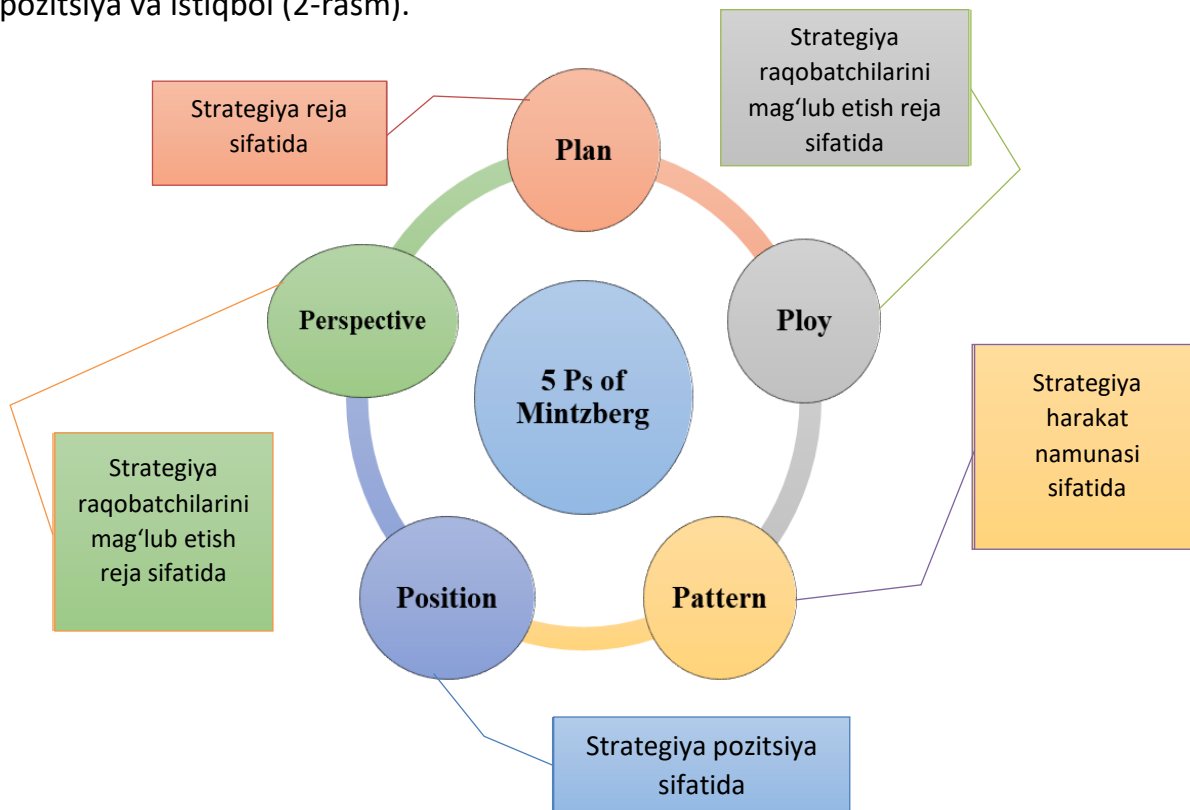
pozitsiya va istiqbol (2-rasm).

Strategiya reja sifatida

Plan

Strategiya raqobatchilarini mag‘lub etish reja sifatida

Ploy

Perspective

5 Ps of Mintzberg

Strategiya harakat namunasi sifatida

Strategiya raqobatchilarini mag‘lub etish reja sifatida

Position

Pattern

Strategiya pozitsiya sifatida